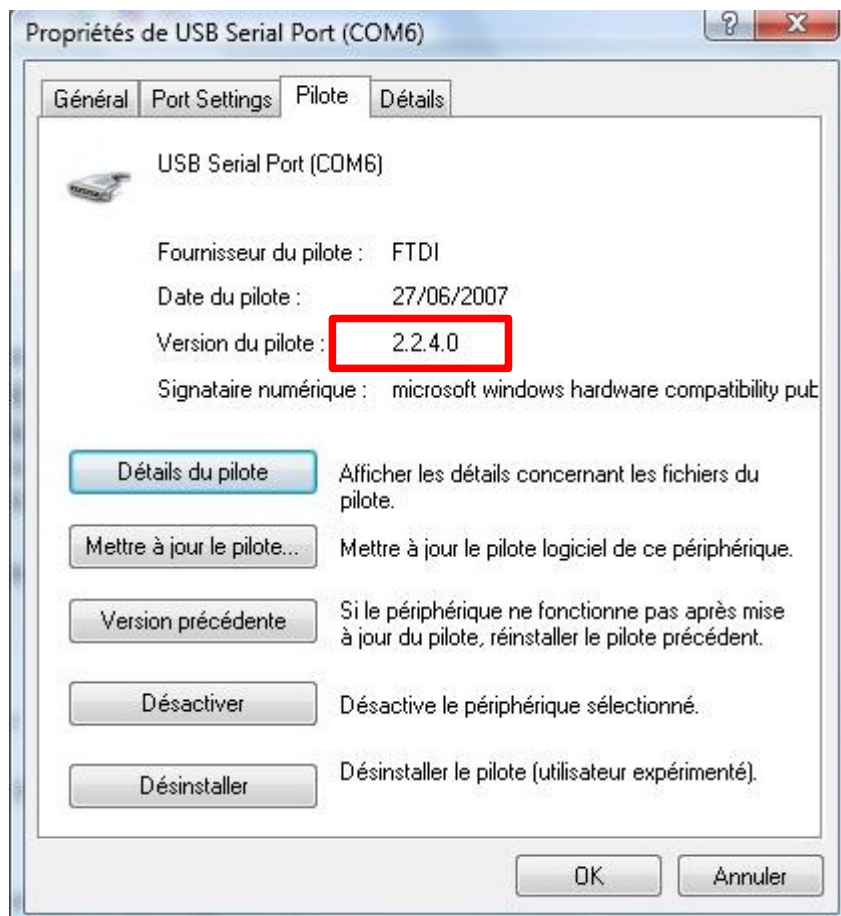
Propriétés de USB Serial Port (COM6)

?

X

Général | Port Settings | Pilote | Détails

USB Serial Port (COM6)

Fournisseur du pilote : FTDI

Date du pilote : 27/06/2007

Version du pilote : 2.2.4.0

Signataire numérique : microsoft windows hardware compatibility pub

Détails du pilote

Afficher les détails concernant les fichiers du pilote.

Mettre à jour le pilote...

Mettre à jour le pilote logiciel de ce périphérique.

Version précédente

Si le périphérique ne fonctionne pas après mise à jour du pilote, réinstaller le pilote précédent.

Désactiver

Désactive le périphérique sélectionné.

Désinstaller

Désinstaller le pilote (utilisateur expérimenté).

OK

Annuler